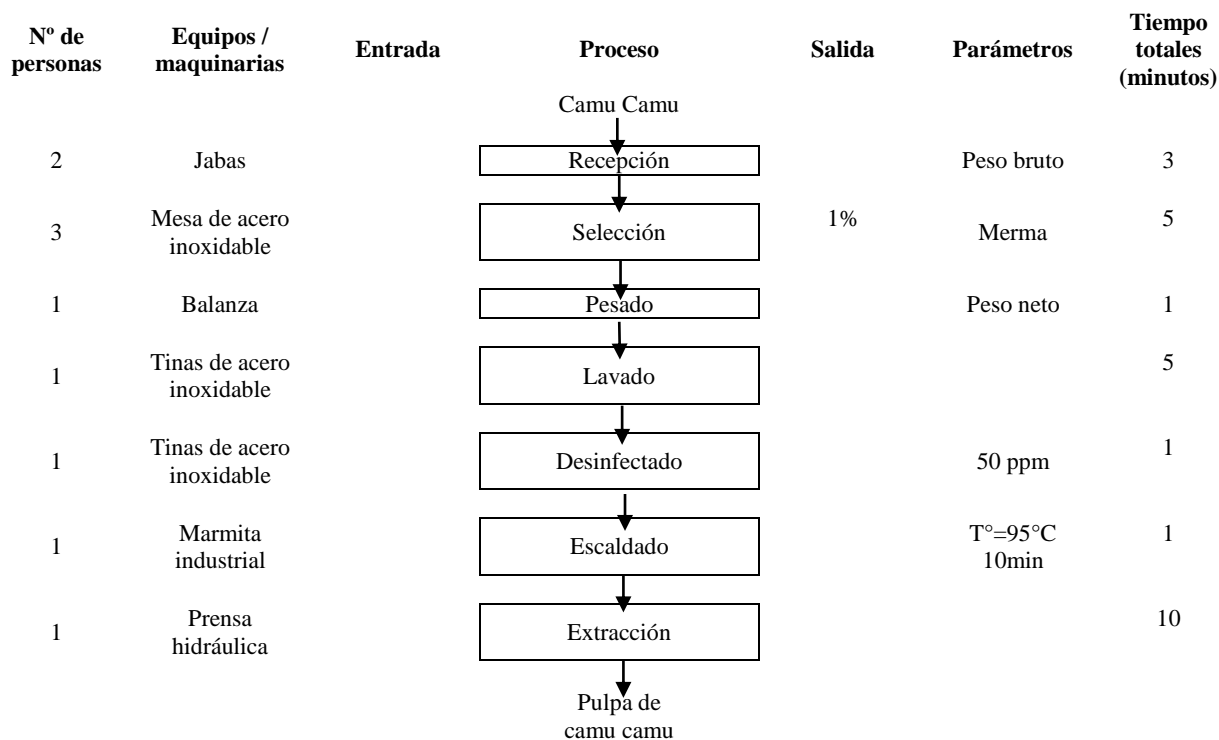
| Nº de personas | Equipos / maquinarias | Entrada | Proceso | Salida | Parámetros | Tiempo totales (minutos) |
|---|---|---|---|---|---|---|
| | | | Camu Camu | | | |
| 2 | Jabas | | Recepción | | Peso bruto | 3 |
| 3 | Mesa de acero inoxidable | | Selección | 1% | Merma | 5 |
| 1 | Balanza | | Pesado | | Peso neto | 1 |
| 1 | Tinas de acero inoxidable | | Lavado | | | 5 |
| 1 | Tinas de acero inoxidable | | Desinfectado | | 50 ppm | 1 |
| 1 | Marmita industrial | | Escaldado | | T°=95°C 10min | 1 |
| 1 | Prensa hidráulica | | Extracción | | | 10 |
| | | | Pulpa de camu camu | | | |